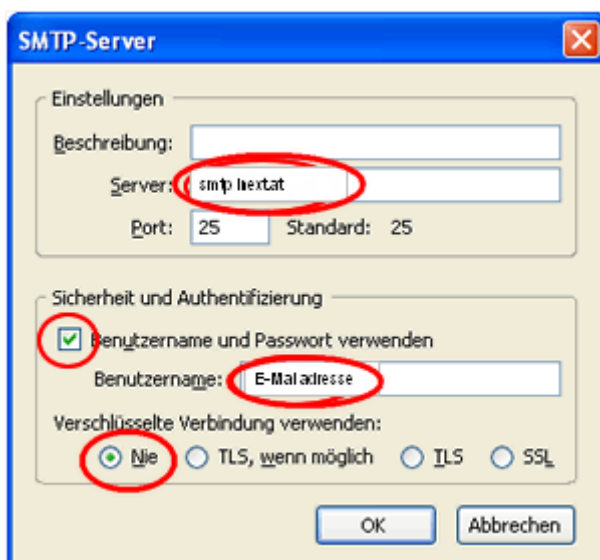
SMTP-Server

Einstellungen

Beschreibung:

Server: smtp.hextat

Port: 25 Standard: 25

Sicherheit und Authentifizierung

Benutzername und Passwort verwenden

Benutzername: E-Mailadresse

Verschlüsselte Verbindung verwenden:

Nie TLS, wenn möglich TLS SSL

OK Abbrechen